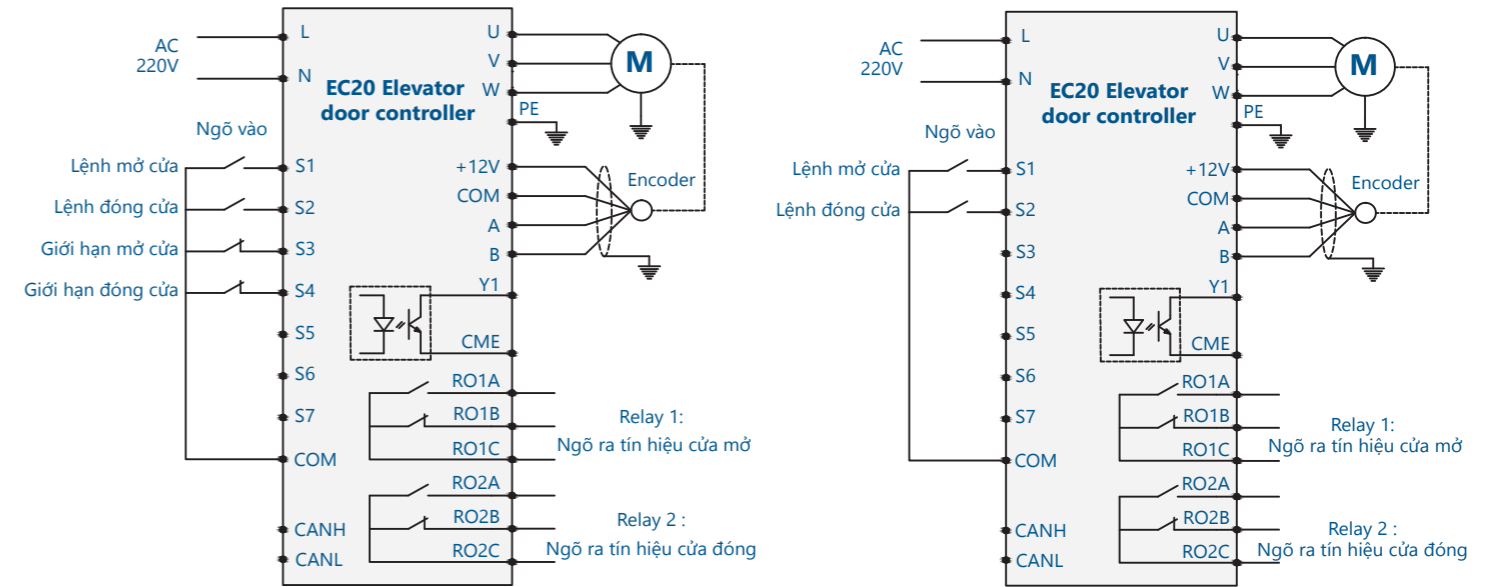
AC
220V

L
N

EC20 Elevator door controller

U
V
W
PE
M

Ngõ vào

Lệnh mở cửa
Lệnh đóng cửa
Giới hạn mở cửa
Giới hạn đóng cửa

S1
S2
S3
S4
S5
S6
S7
COM
CANH
CANL

+12V
COM
A
B
Encoder
Y1
CME
RO1A
RO1B
RO1C
Relay 1:
Ngõ ra tín hiệu cửa mở
RO2A
RO2B
RO2C
Relay 2 :
Ngõ ra tín hiệu cửa đóng

AC
220V

L
N

EC20 Elevator door controller

U
V
W
PE
M

Ngõ vào

Lệnh mở cửa
Lệnh đóng cửa

S1
S2
S3
S4
S5
S6
S7
COM
CANH
CANL

+12V
COM
A
B
Encoder
Y1
CME
RO1A
RO1B
RO1C
Relay 1:
Ngõ ra tín hiệu cửa mở
RO2A
RO2B
RO2C
Relay 2 :
Ngõ ra tín hiệu cửa đóng